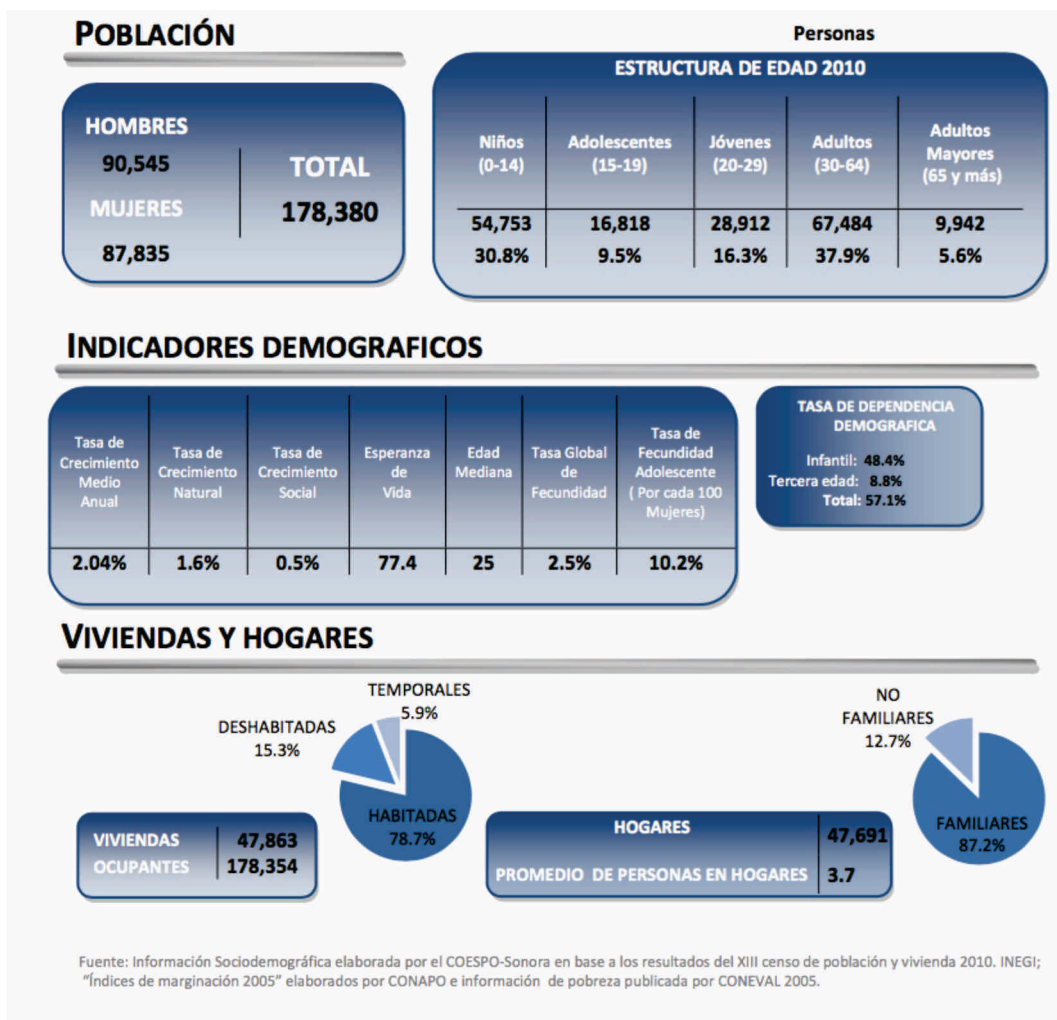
POBLACIÓN

HOMBRES
90,545
MUJERES
87,835

TOTAL
178,380

Personas

ESTRUCTURA DE EDAD 2010

| Niños (0-14) | Adolescentes (15-19) | Jóvenes (20-29) | Adultos (30-64) | Adultos Mayores (65 y más) |
|---|---|---|---|---|
| 54,753 | 16,818 | 28,912 | 67,484 | 9,942 |
| 30.8% | 9.5% | 16.3% | 37.9% | 5.6% |

INDICADORES DEMOGRAFICOS

| Tasa de Crecimiento Medio Anual | Tasa de Crecimiento Natural | Tasa de Crecimiento Social | Esperanza de Vida | Edad Mediana | Tasa Global de Fecundidad | Tasa de Fecundidad Adolescente ( Por cada 100 Mujeres) |
|---|---|---|---|---|---|---|
| 2.04% | 1.6% | 0.5% | 77.4 | 25 | 2.5% | 10.2% |

TASA DE DEPENDENCIA DEMOGRAFICA
Infantil: 48.4%
Tercera edad: 8.8%
Total: 57.1%

VIVIENDAS Y HOGARES

TEMPORALES 5.9%
DESHABITADAS 15.3%
HABITADAS 78.7%

VIVIENDAS 47,863
OCUPANTES 178,354

NO FAMILIARES 12.7%
FAMILIARES 87.2%

HOGARES 47,691
PROMEDIO DE PERSONAS EN HOGARES 3.7

Fuente: Información Sociodemográfica elaborada por el COESPO-Sonora en base a los resultados del XIII censo de población y vivienda 2010. INEGI; "Índices de marginación 2005" elaborados por CONAPO e información de pobreza publicada por CONEVAL 2005.